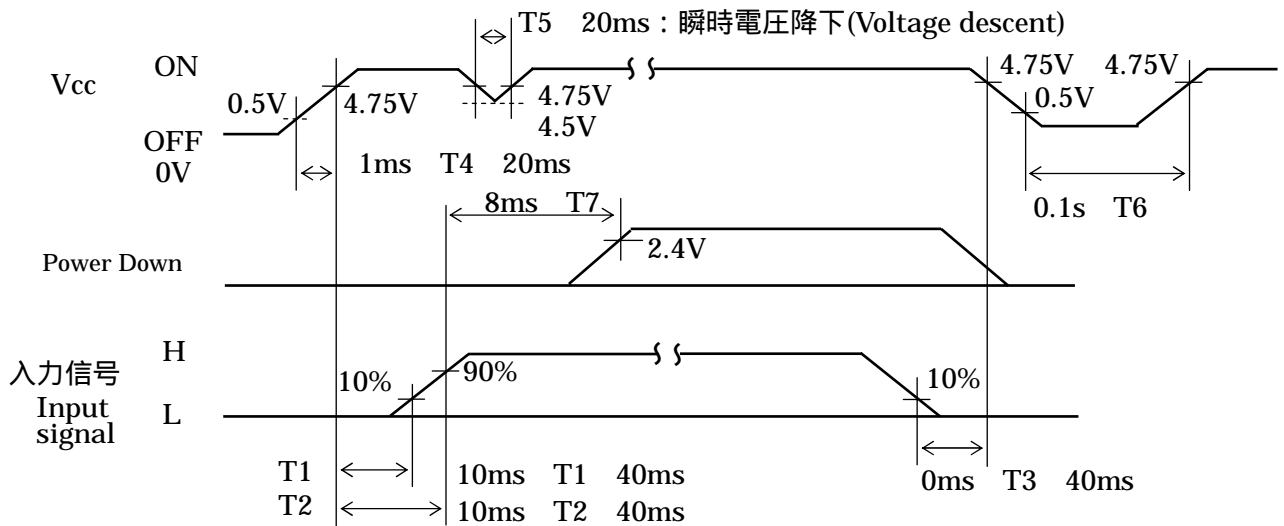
T5 20ms：瞬時電圧降下(Voltage descent)

Vcc

ON

OFF
0V

0.5V

4.75V

4.75V
4.5V

1ms T4 20ms

4.75V 4.75V

0.5V

0.1s T6

8ms T7

2.4V

Power Down

入力信号
Input signal

H

L

10%

90%

10%

T1
T2

10ms T1 40ms
10ms T2 40ms

0ms T3 40ms